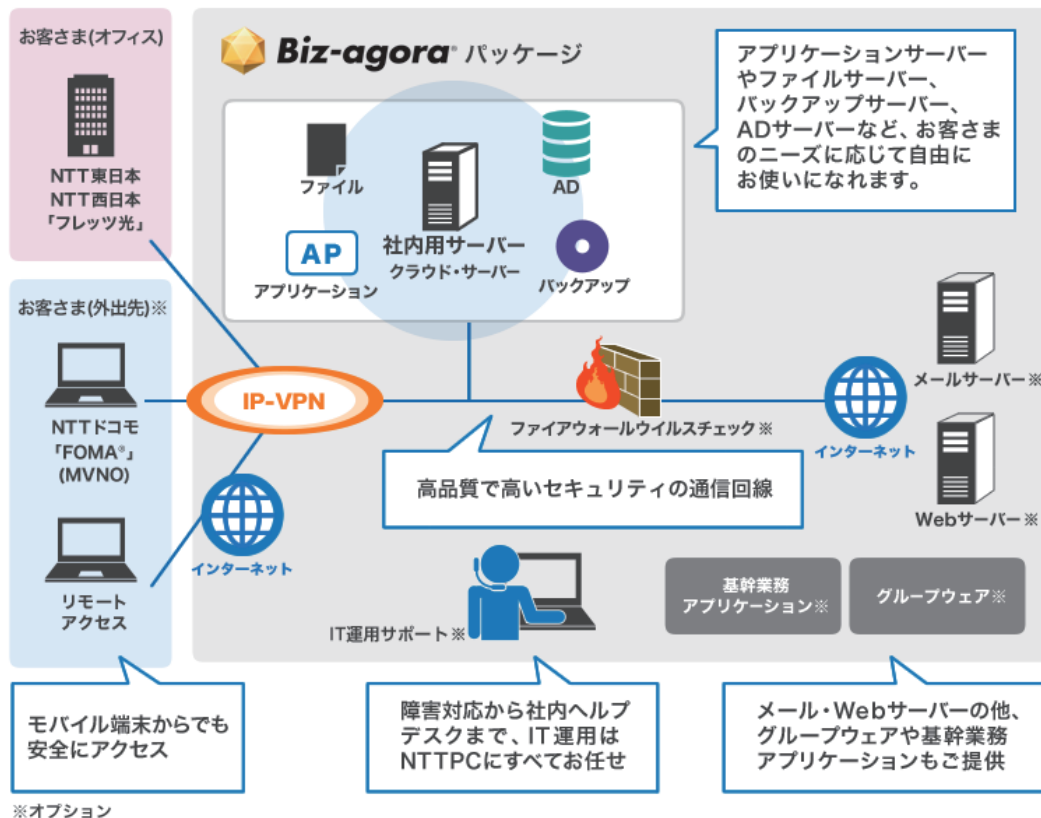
お客さま(オフィス)

NTT東日本
NTT西日本
「フレッツ光」

Biz-agora® パッケージ

アプリケーションサーバーやファイルサーバー、バックアップサーバー、ADサーバーなど、お客さまのニーズに応じて自由にお使いになれます。

ファイル

AD

AP
アプリケーション

社内用サーバー
クラウド・サーバー

バックアップ

お客さま(外出先)※

NTTドコモ
「FOMA®」
(MVNO)

IP-VPN

ファイアウォールウイルスチェック※

インターネット

メールサーバー※

Webサーバー※

高品質で高いセキュリティの通信回線

インターネット

リモート
アクセス

IT運用サポート※

基幹業務
アプリケーション※

グループウェア※

モバイル端末からでも安全にアクセス

障害対応から社内ヘルプデスクまで、IT運用はNTTPCにすべてお任せ

メール・Webサーバーの他、グループウェアや基幹業務アプリケーションもご提供

※オプション